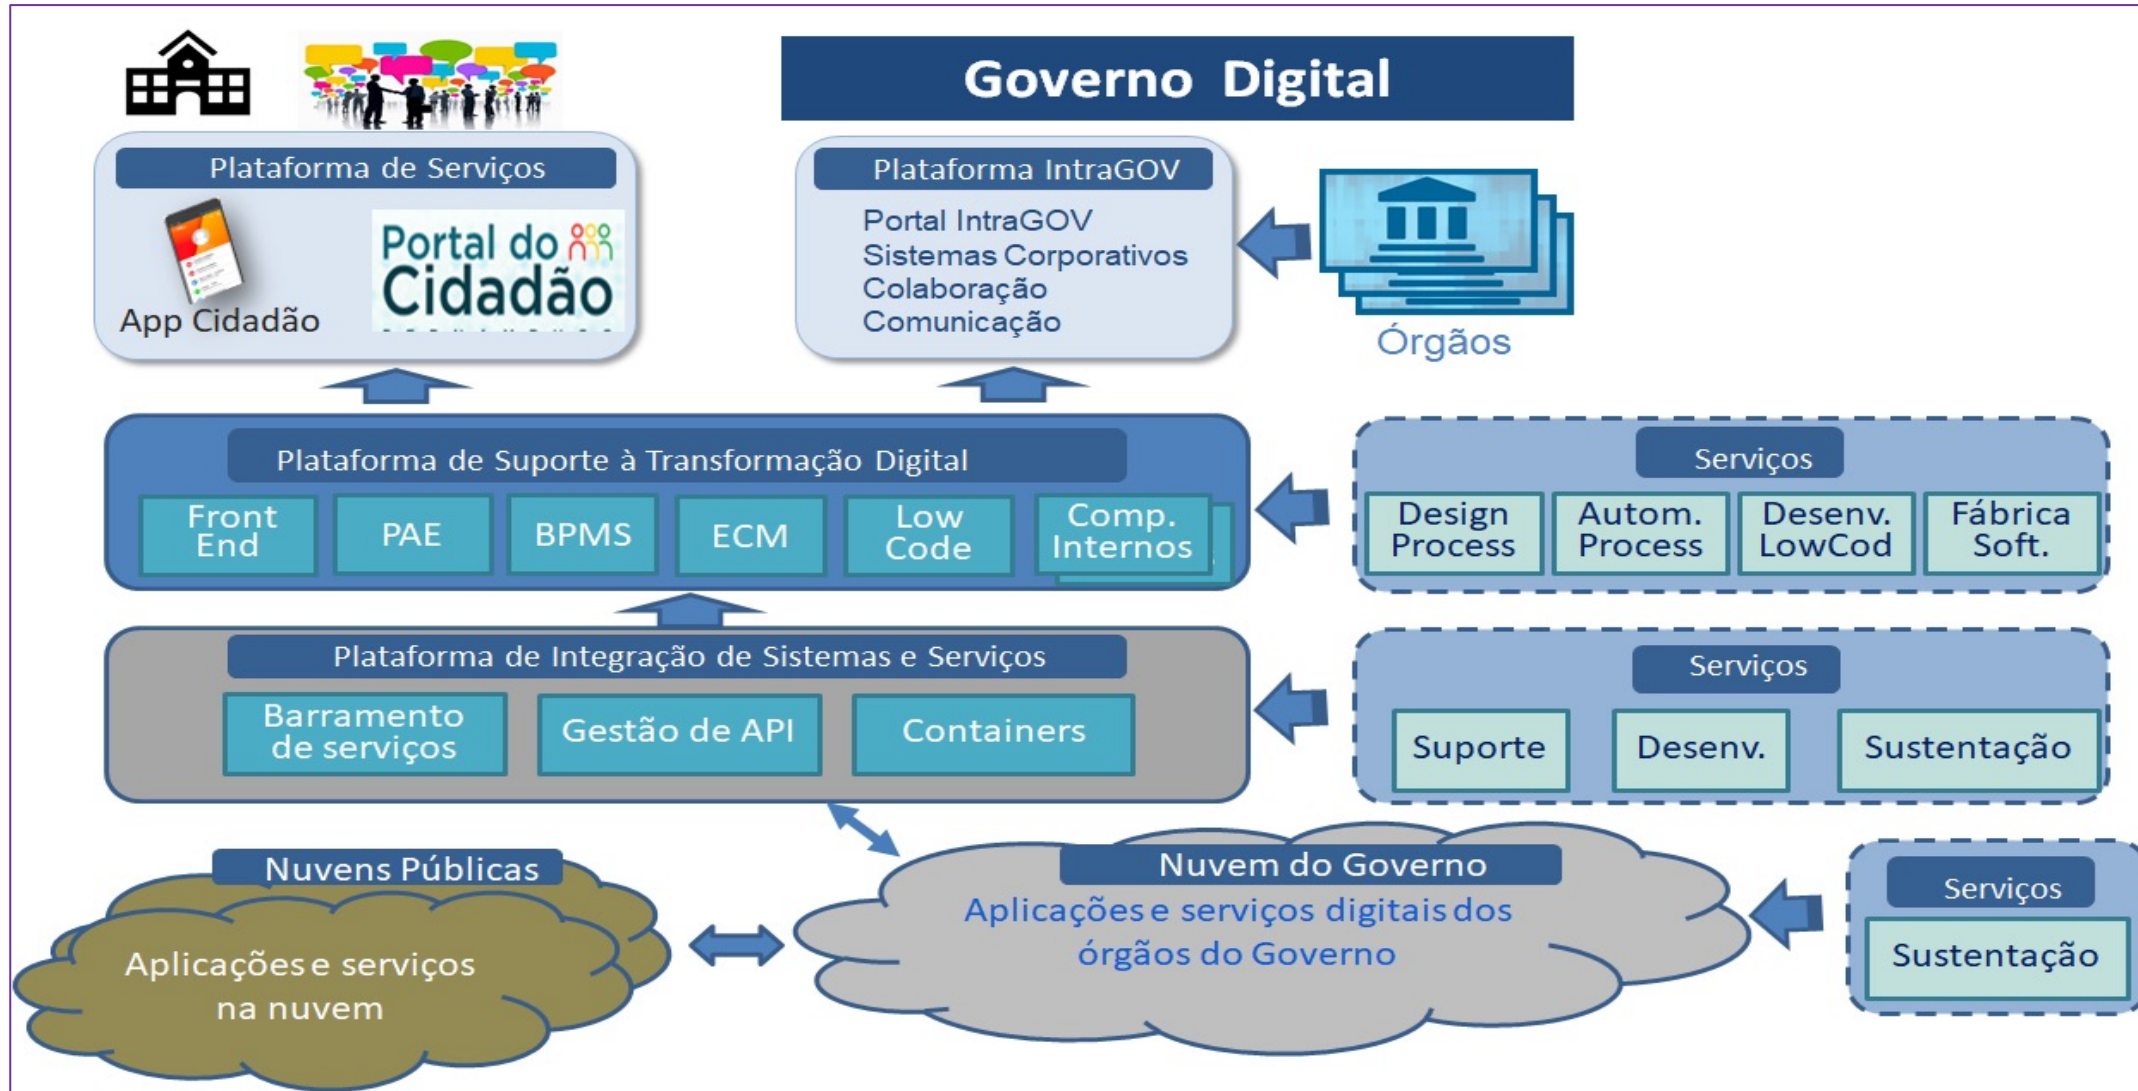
Governo Digital

Plataforma de Serviços

App Cidadão

Portal do Cidadão

Plataforma IntraGOV

Portal IntraGOV
Sistemas Corporativos
Colaboração
Comunicação

Órgãos

Plataforma de Suporte à Transformação Digital

Front End

PAE

BPMS

ECM

Low Code

Comp. Internos

Serviços

Design Process

Autom. Process

Desenv. LowCod

Fábrica Soft.

Plataforma de Integração de Sistemas e Serviços

Barramento de serviços

Gestão de API

Containers

Serviços

Suporte

Desenv.

Sustentação

Nuvens Públicas

Aplicações e serviços na nuvem

Nuvem do Governo

Aplicações e serviços digitais dos órgãos do Governo

Serviços

Sustentação